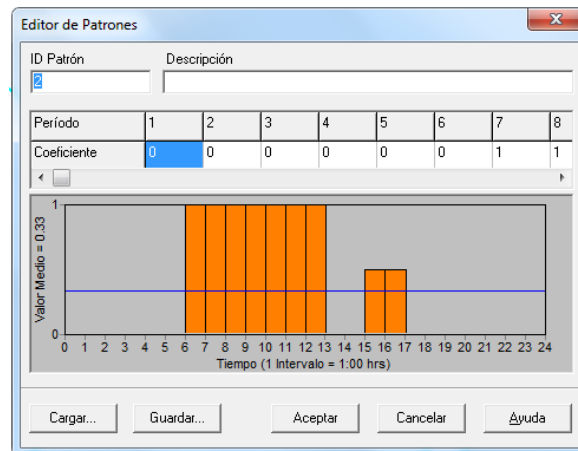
Editor de Patrones

ID Patrón
2

Descripción

| Período | 1 | 2 | 3 | 4 | 5 | 6 | 7 | 8 |
|---|---|---|---|---|---|---|---|---|
| Coeficiente | 0 | 0 | 0 | 0 | 0 | 0 | 1 | 1 |

1
Valor Medio = 0.33
0
0 1 2 3 4 5 6 7 8 9 10 11 12 13 14 15 16 17 18 19 20 21 22 23 24
Tiempo (1 Intervalo = 1:00 hrs)

Cargar... Guardar... Aceptar Cancelar Ayuda